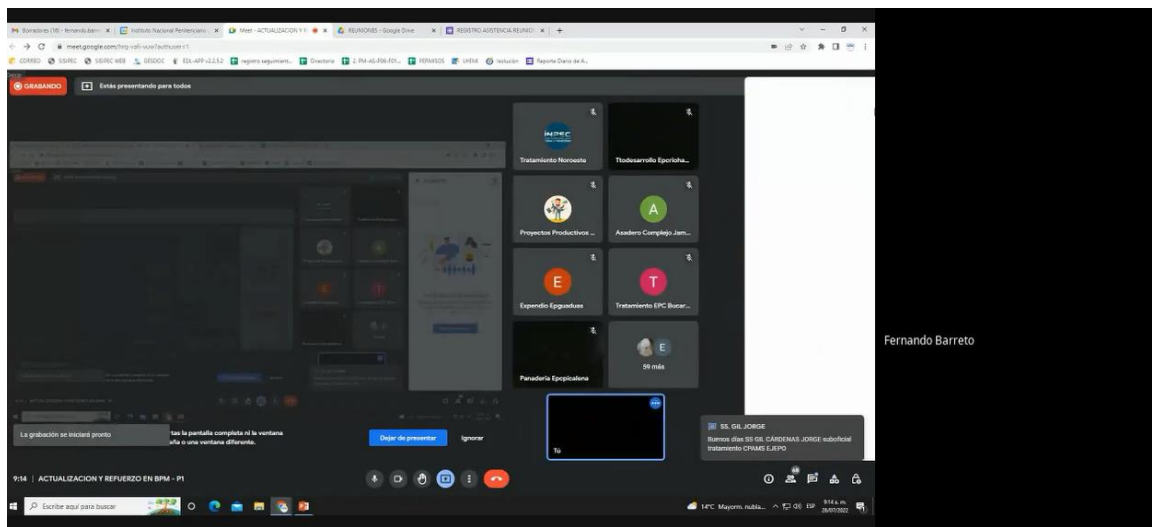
Borradores (18) - fernando.barre | Instituto Nacional Penitenciario | Meet - ACTUALIZACION Y R | REUNIONES - Google Drive | REGISTRO ASISTENCIA REUNIO | +

meet.google.com/hrq-vafi-vuw?authuser=1

CORREO SISIPEC SISIPEC WEB GESDOC EDL-APP v2.2.5.2 registro seguimient... Directorio 2. PM-AS-F06-FDI... PERMISOS UHEKA Isolución Reporte Diario de A...

GRABANDO

Estás presentando para todos

Tratamiento Noroeste

Ttodesarrollo Epcrioha...

Proyectos Productivos ...

A

Asadero Complejo Jam...

E

Expendio Epguaduas

T

Tratamiento EPC Bucar...

Panadería Epcpicalena

E

59 más

Tú

La grabación se iniciará pronto

tas la pantalla completa ni la ventana
ña o una ventana diferente.

Dejar de presentar

Ignorar

SS. GIL JORGE
Buenos días SS GIL CÁRDENAS JORGE suboficial tratamiento CPAMS EJEPO

Fernando Barreto

9:14 | ACTUALIZACION Y REFUERZO EN BPM - P1

Escribe aquí para buscar

14°C Mayorm. nubla... ESP 9:14 a. m. 28/07/2022